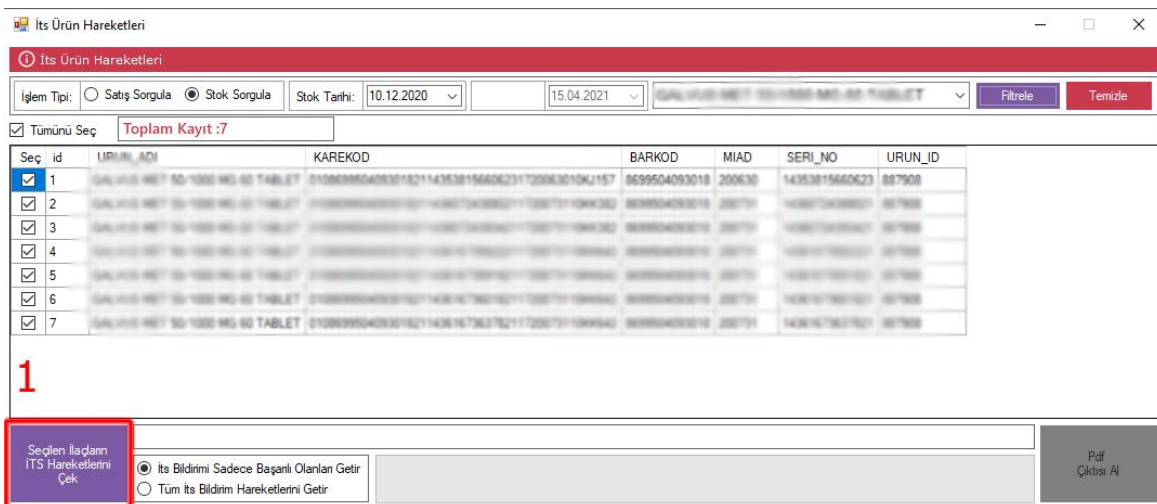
İts Ürün Hareketleri

İts Ürün Hareketleri

İşlem Tipi: Satış Sorgula Stok Sorgula Stok Tarihi: 10.12.2020 15.04.2021 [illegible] Filtrele Temizle

Tümünü Seç Toplam Kayıt :7

| Seç | id | URUN_ADI | KAREKOD | BARKOD | MIAD | SERI_NO | URUN_ID |
|---|---|---|---|---|---|---|---|
| ☑ | 1 | GALVUS MET 50/1000 MG 60 TABLET | 01086995040930182114353815660623172006301OKU157 | 8699504093018 | 200630 | 14353815660623 | 887908 |
| ☑ | 2 | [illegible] | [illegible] | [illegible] | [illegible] | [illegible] | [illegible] |
| ☑ | 3 | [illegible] | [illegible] | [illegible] | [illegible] | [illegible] | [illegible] |
| ☑ | 4 | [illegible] | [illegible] | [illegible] | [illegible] | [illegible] | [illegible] |
| ☑ | 5 | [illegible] | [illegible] | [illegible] | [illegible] | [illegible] | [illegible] |
| ☑ | 6 | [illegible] 50/1000 MG 60 TABLET | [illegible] | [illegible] | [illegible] | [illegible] | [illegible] |
| ☑ | 7 | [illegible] 50/1000 MG 60 TABLET | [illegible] | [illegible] | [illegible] | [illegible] | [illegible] |

1

Seçilen İlaçların İTS Hareketlerini Çek

İts Bildirimi Sadece Başarılı Olanları Getir
Tüm İts Bildirim Hareketlerini Getir

Pdf Çıktısı Al